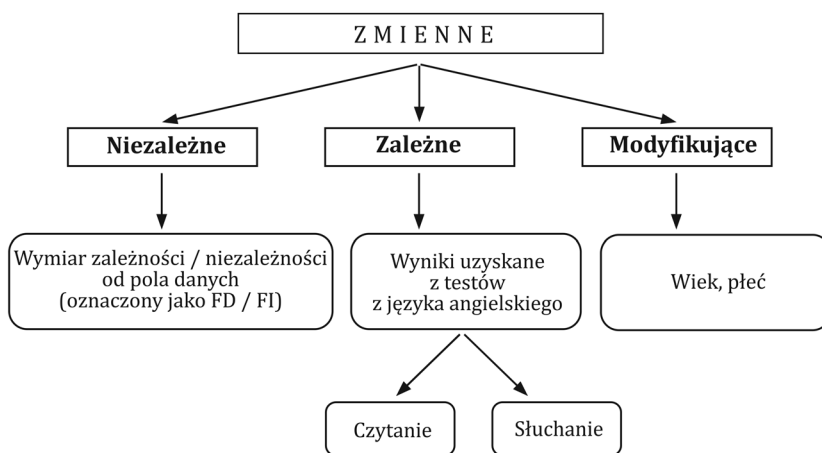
Z M I E N N E

Niezależne

Zależne

Modyfikujące

Wymiar zależności / niezależności od pola danych (oznaczony jako FD / FI)

Wyniki uzyskane z testów z języka angielskiego

Wiek, płeć

Czytanie

Słuchanie